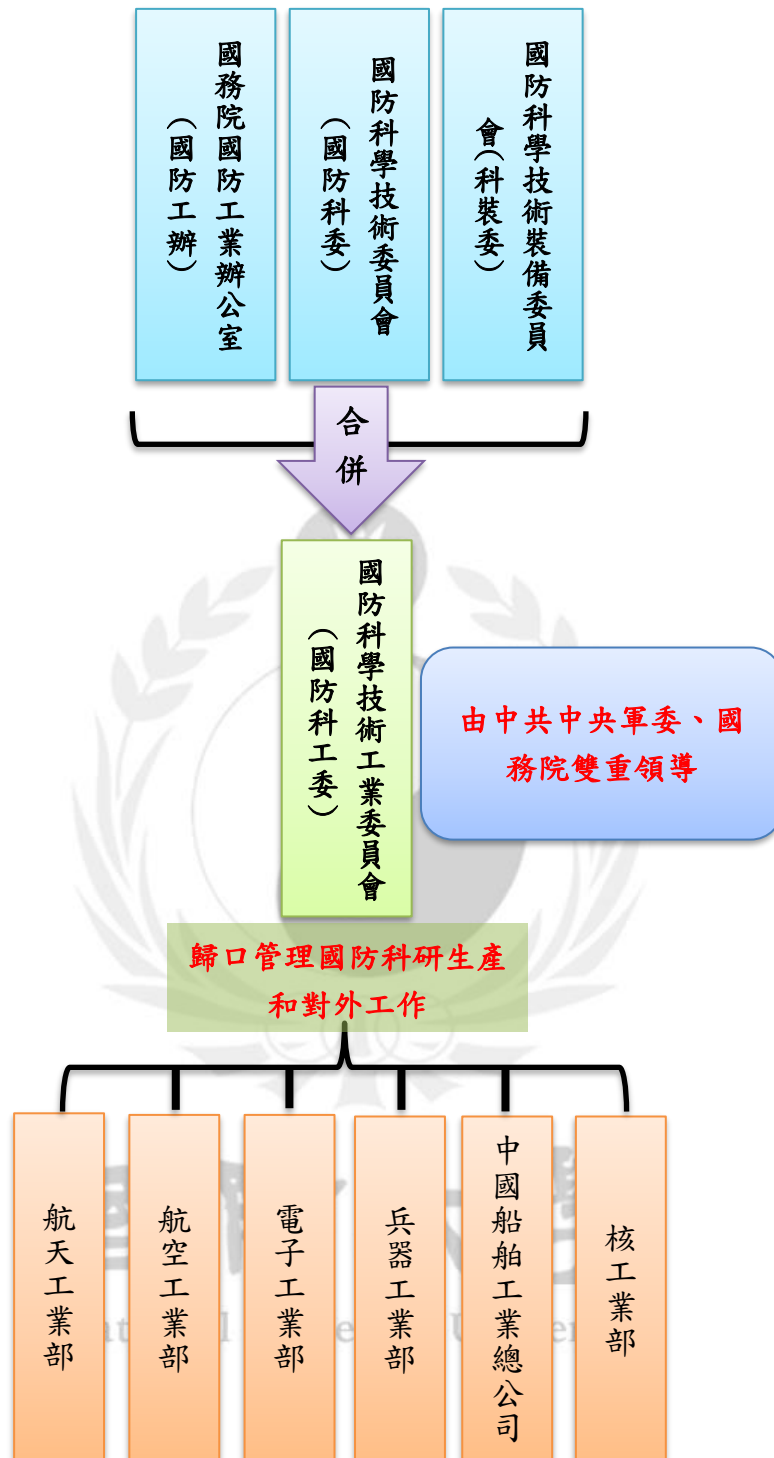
國務院國防工業辦公室（國防工辦）

國防科學技術委員會（國防科委）

國防科學技術裝備委員會（科裝委）

合併

國防科學技術工業委員會（國防科工委）

由中共中央軍委、國務院雙重領導

歸口管理國防科研生產和對外工作

航天工業部

航空工業部

電子工業部

兵器工業部

中國船舶工業總公司

核工業部